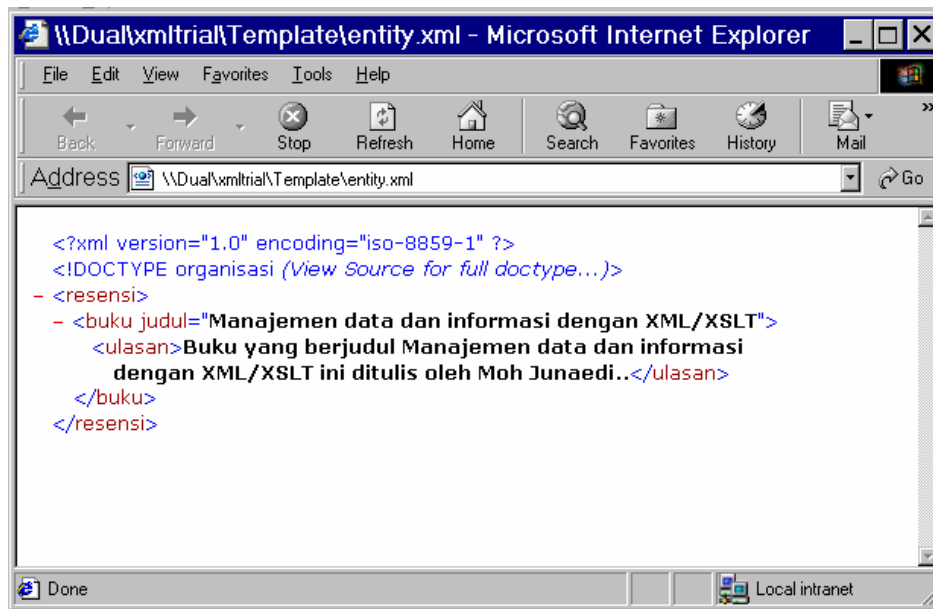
\\Dual\xmltrial\Template\entity.xml - Microsoft Internet Explorer

File Edit View Favorites Tools Help

Back Forward Stop Refresh Home Search Favorites History Mail

Address \\Dual\xmltrial\Template\entity.xml Go

<?xml version="1.0" encoding="iso-8859-1" ?>
<!DOCTYPE organisasi (View Source for full doctype...)>
- <resensi>
- <buku judul="Manajemen data dan informasi dengan XML/XSLT">
<ulasan>Buku yang berjudul Manajemen data dan informasi dengan XML/XSLT ini ditulis oleh Moh Junaedi..</ulasan>
</buku>
</resensi>

Done Local intranet